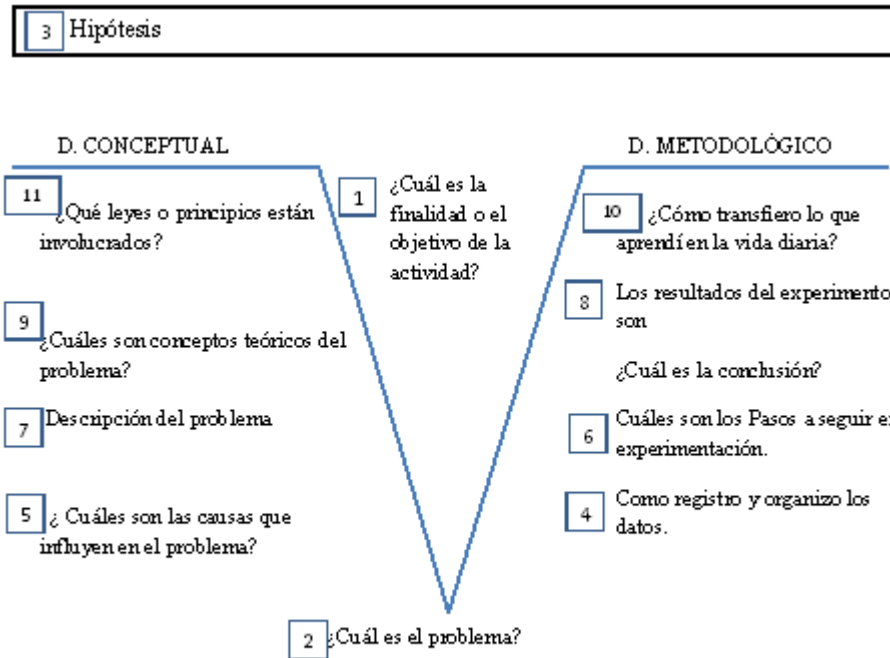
3 Hipótesis

D. CONCEPTUAL

D. METODOLÓGICO

1 ¿Cuál es la finalidad o el objetivo de la actividad?

11 ¿Qué leyes o principios están involucrados?

9 ¿Cuáles son conceptos teóricos del problema?

7 Descripción del problema

5 ¿ Cuáles son las causas que influyen en el problema?

10 ¿Cómo transfiero lo que aprendí en la vida diaria?

8 Los resultados del experimento son

¿Cuál es la conclusión?

6 Cuáles son los Pasos a seguir e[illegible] experimentación.

4 Como registro y organizo los datos.

2 ¿Cuál es el problema?